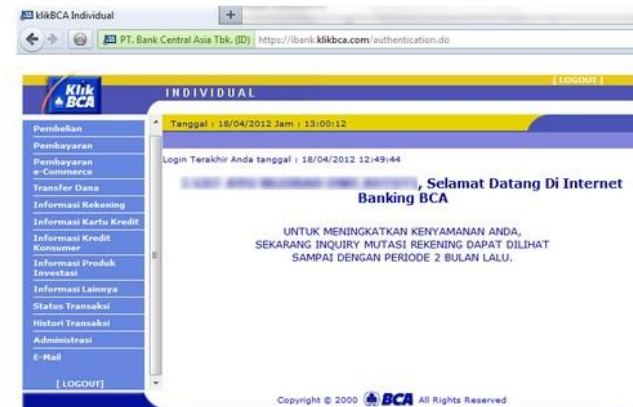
KlikBCA Individual

PT. Bank Central Asia Tbk. (ID) https://ibank.klikbca.com/authentication.do

Klik BCA

INDIVIDUAL

[ LOGOUT ]

Pembelian
Pembayaran
Pembayaran e-Commerce
Transfer Dana
Informasi Rekening
Informasi Kartu Kredit
Informasi Kredit Konsumer
Informasi Produk Investasi
Informasi Lainnya
Status Transaksi
Histori Transaksi
Administrasi
E-Mail
[ LOGOUT ]

Tanggal : 18/04/2012 Jam : 13:00:12

Login Terakhir Anda tanggal : 18/04/2012 12:49:44

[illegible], Selamat Datang Di Internet Banking BCA

UNTUK MENINGKATKAN KENYAMANAN ANDA, SEKARANG INQUIRY MUTASI REKENING DAPAT DILIHAT SAMPAI DENGAN PERIODE 2 BULAN LALU.

Copyright © 2000 BCA All Rights Reserved